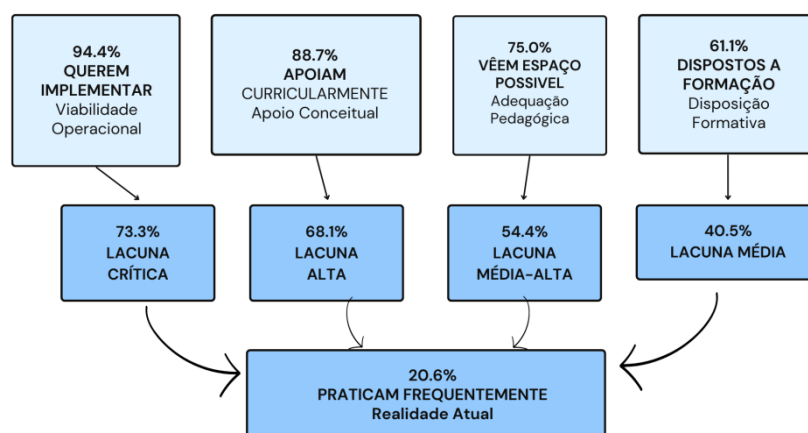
94.4%
QUEREM IMPLEMENTAR
Viabilidade Operacional

88.7%
APOIAM
CURRICULARMENTE
Apoio Conceitual

75.0%
VÊEM ESPAÇO POSSIVEL
Adequação Pedagógica

61.1%
DISPOSTOS A FORMAÇÃO
Disposição Formativa

73.3%
LACUNA CRÍTICA

68.1%
LACUNA ALTA

54.4%
LACUNA MÉDIA-ALTA

40.5%
LACUNA MÉDIA

20.6%
PRATICAM FREQUENTEMENTE
Realidade Atual